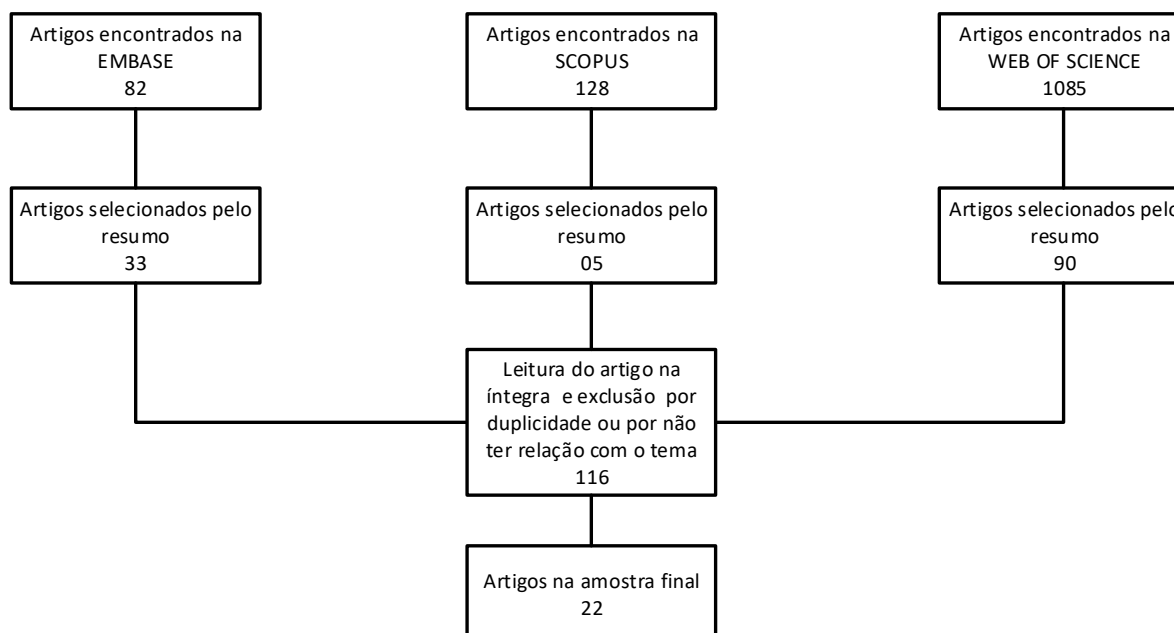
Artigos encontrados na EMBASE
82

Artigos encontrados na SCOPUS
128

Artigos encontrados na WEB OF SCIENCE
1085

Artigos selecionados pelo resumo
33

Artigos selecionados pelo resumo
05

Artigos selecionados pelo resumo
90

Leitura do artigo na íntegra e exclusão por duplicidade ou por não ter relação com o tema
116

Artigos na amostra final
22